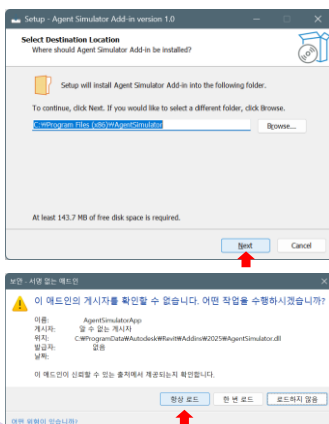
Setup - Agent Simulator Add-in version 1.0

Select Destination Location
Where should Agent Simulator Add-in be installed?

Setup will install Agent Simulator Add-in into the following folder.

To continue, click Next. If you would like to select a different folder, click Browse.

C:₩Program Files (x86)₩AgentSimulator

Browse...

At least 143.7 MB of free disk space is required.

Next

Cancel

보안 - 서명 없는 애드인

이 애드인의 게시자를 확인할 수 없습니다. 어떤 작업을 수행하시겠습니까?

이름: AgentSimulatorApp
게시자: 알 수 없는 게시자
위치: C:₩ProgramData₩Autodesk₩Revit₩Addins₩2025₩AgentSimulator.dll
발급자: 없음
날짜:

이 애드인이 신뢰할 수 있는 출처에서 제공되는지 확인합니다.

항상 로드

한 번 로드

로드하지 않음

어떤 위험이 있습니까?